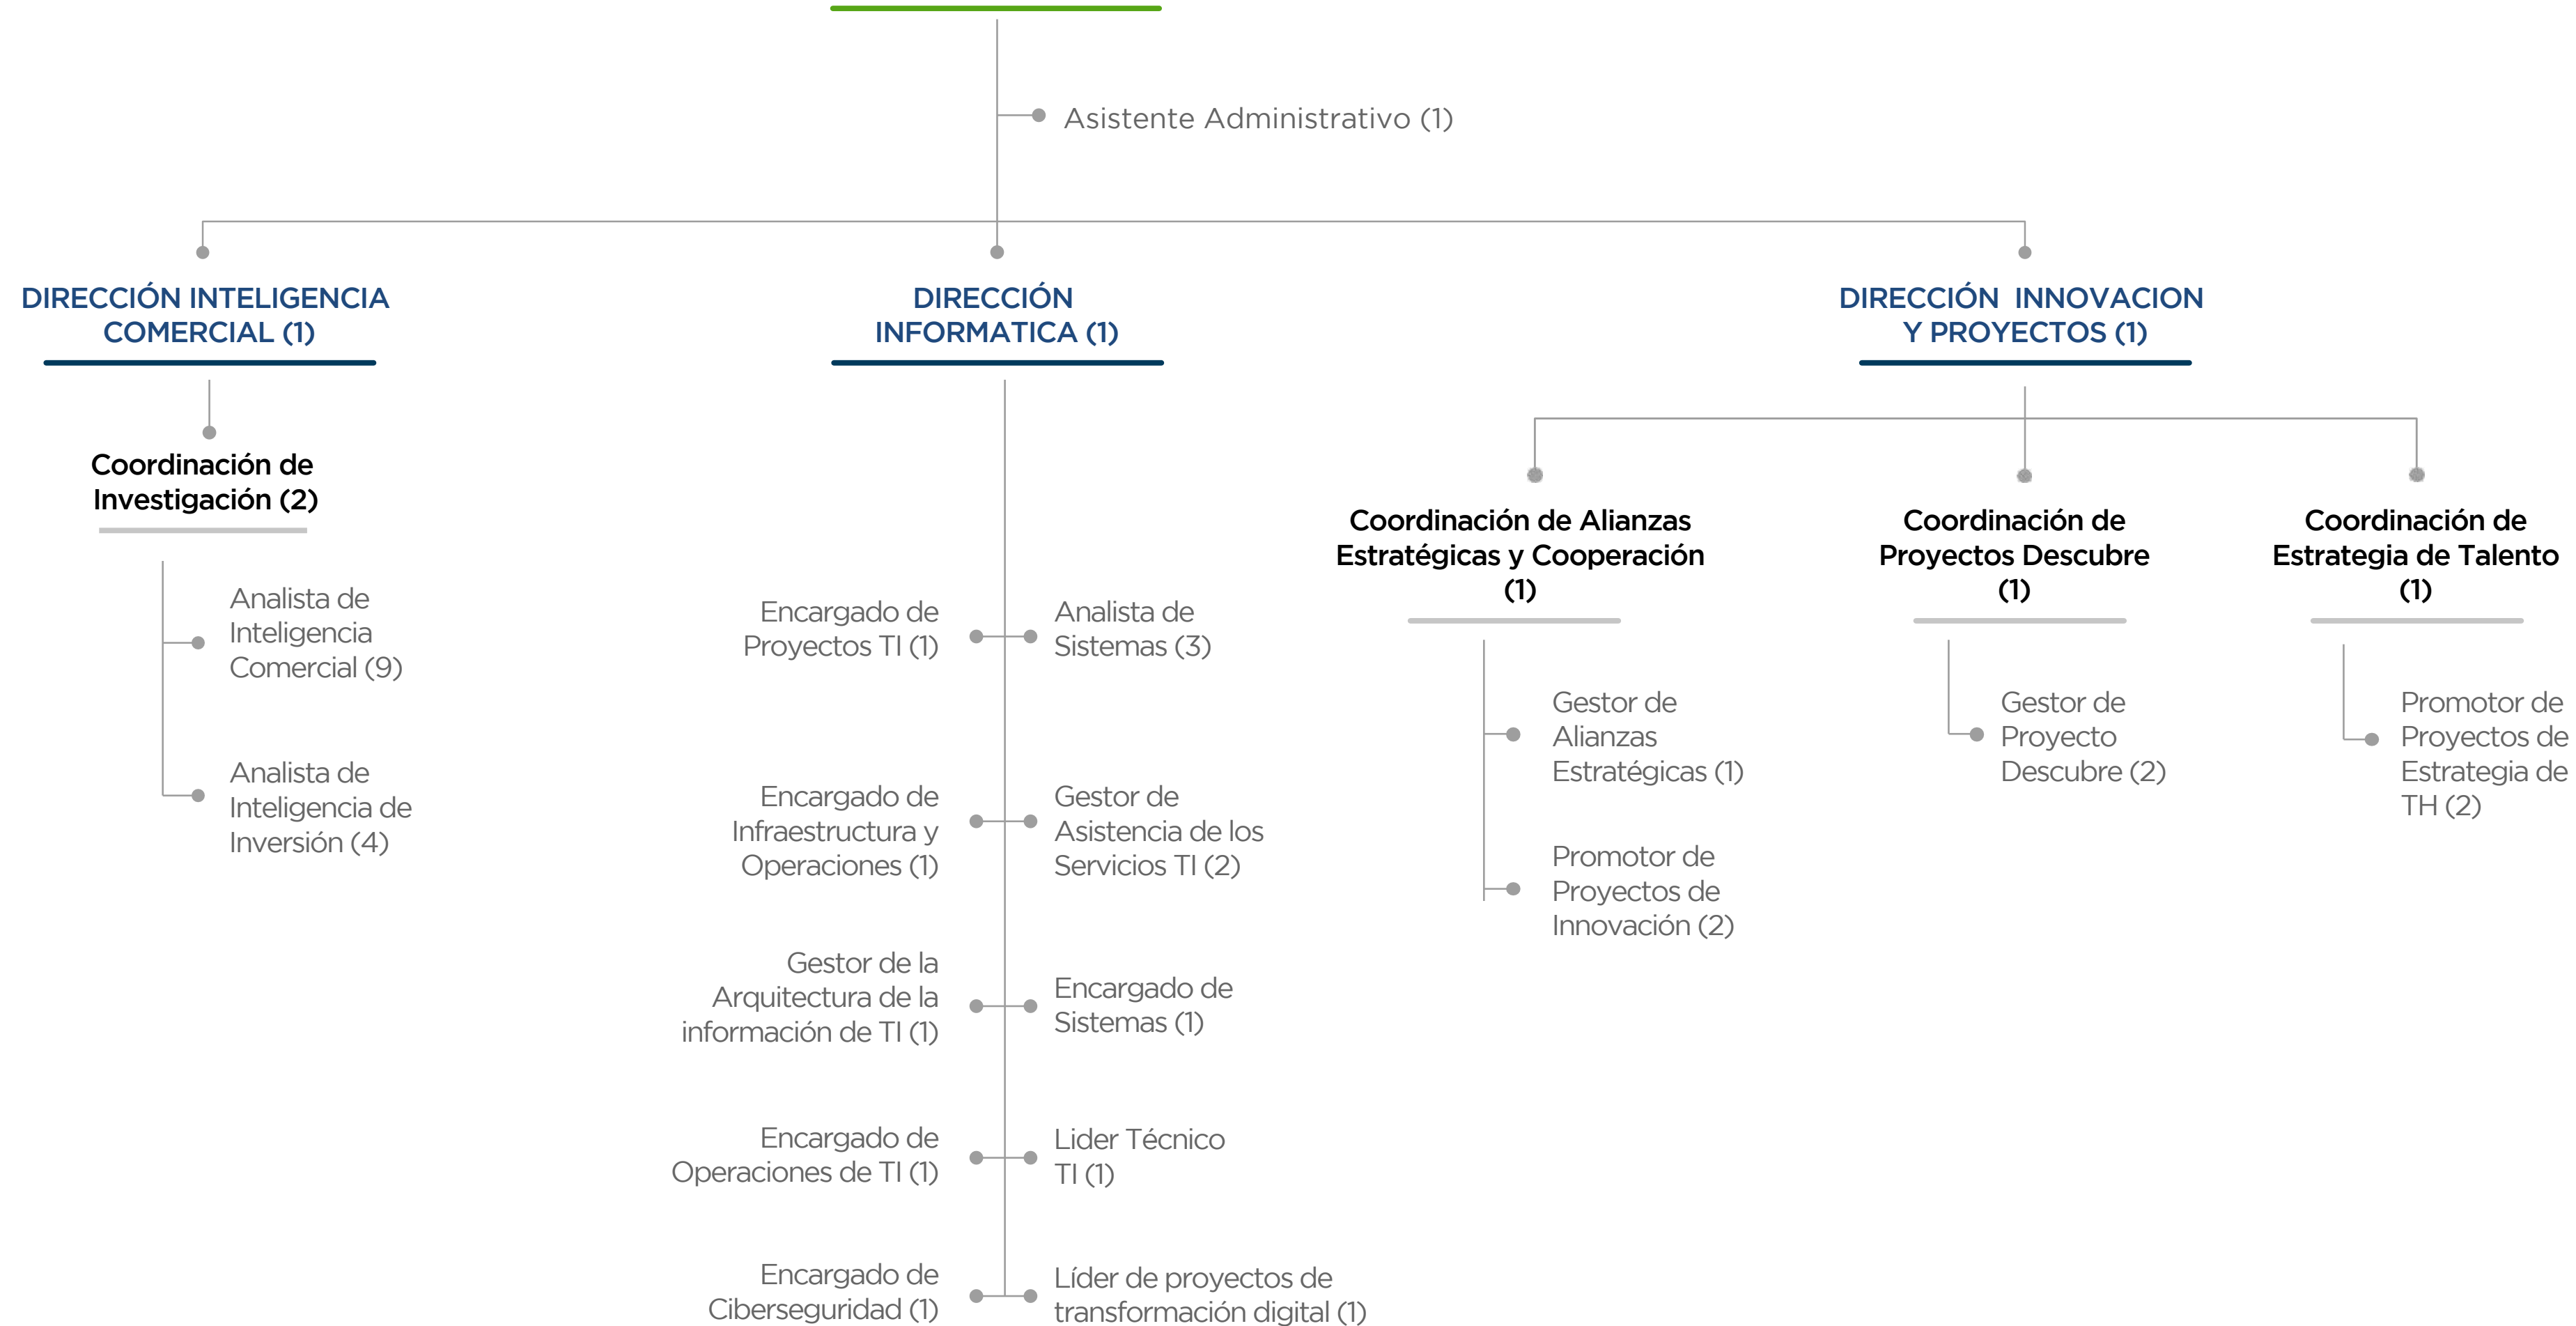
Asistente Administrativo (1)

DIRECCIÓN INTELIGENCIA COMERCIAL (1)

Coordinación de Investigación (2)

Analista de Inteligencia Comercial (9)

Analista de Inteligencia de Inversión (4)

DIRECCIÓN INFORMATICA (1)

Encargado de Proyectos TI (1)

Analista de Sistemas (3)

Encargado de Infraestructura y Operaciones (1)

Gestor de Asistencia de los Servicios TI (2)

Gestor de la Arquitectura de la información de TI (1)

Encargado de Sistemas (1)

Encargado de Operaciones de TI (1)

Lider Técnico TI (1)

Encargado de Ciberseguridad (1)

Líder de proyectos de transformación digital (1)

DIRECCIÓN INNOVACION Y PROYECTOS (1)

Coordinación de Alianzas Estratégicas y Cooperación (1)

Gestor de Alianzas Estratégicas (1)

Promotor de Proyectos de Innovación (2)

Coordinación de Proyectos Descubre (1)

Gestor de Proyecto Descubre (2)

Coordinación de Estrategia de Talento (1)

Promotor de Proyectos de Estrategia de TH (2)